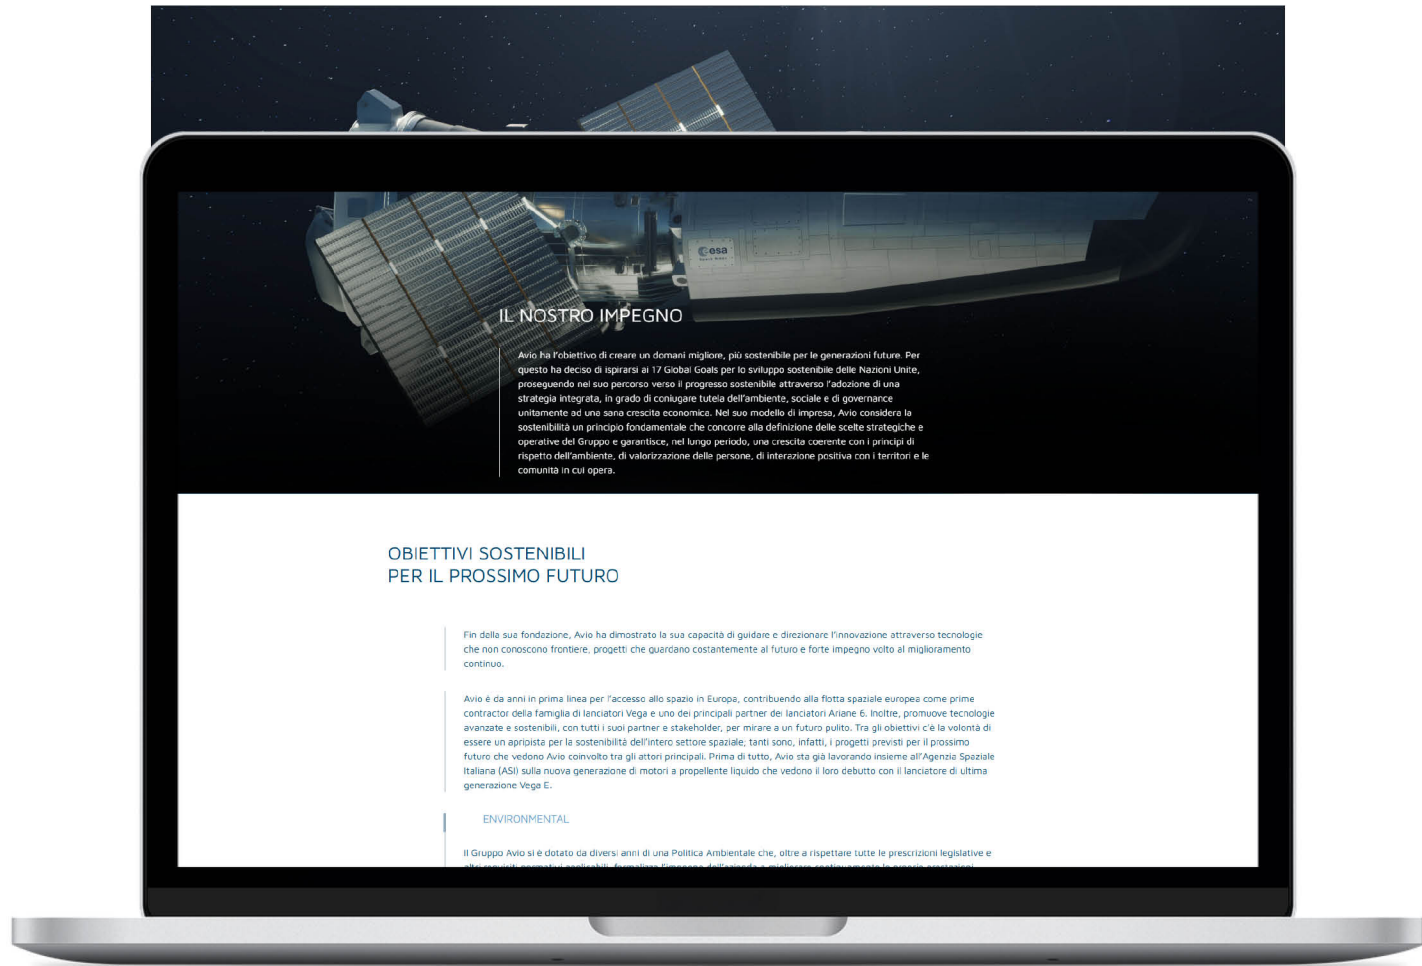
esa

IL NOSTRO IMPEGNO

Avio ha l'obiettivo di creare un domani migliore, più sostenibile per le generazioni future. Per questo ha deciso di ispirarsi ai 17 Global Goals per lo sviluppo sostenibile delle Nazioni Unite, proseguendo nel suo percorso verso il progresso sostenibile attraverso l'adozione di una strategia integrata, in grado di coniugare tutela dell'ambiente, sociale e di governance unitamente ad una sana crescita economica. Nel suo modello di impresa, Avio considera la sostenibilità un principio fondamentale che concorre alla definizione delle scelte strategiche e operative del Gruppo e garantisce, nel lungo periodo, una crescita coerente con i principi di rispetto dell'ambiente, di valorizzazione delle persone, di interazione positiva con i territori e le comunità in cui opera.

OBIETTIVI SOSTENIBILI
PER IL PROSSIMO FUTURO

Fin dalla sua fondazione, Avio ha dimostrato la sua capacità di guidare e direzionare l'innovazione attraverso tecnologie che non conoscono frontiere, progetti che guardano costantemente al futuro e forte impegno volto al miglioramento continuo.

Avio è da anni in prima linea per l'accesso allo spazio in Europa, contribuendo alla flotta spaziale europea come prime contractor della famiglia di lanciatori Vega e uno dei principali partner dei lanciatori Ariane 6. Inoltre, promuove tecnologie avanzate e sostenibili, con tutti i suoi partner e stakeholder, per mirare a un futuro pulito. Tra gli obiettivi c'è la volontà di essere un apripista per la sostenibilità dell'intero settore spaziale, tanti sono, infatti, i progetti previsti per il prossimo futuro che vedono Avio coinvolto tra gli attori principali. Prima di tutto, Avio sta già lavorando insieme all'Agenzia Spaziale Italiana (ASI) sulla nuova generazione di motori a propellente liquido che vedono il loro debutto con il lanciatore di ultima generazione Vega E.

ENVIRONMENTAL

Il Gruppo Avio si è dotato da diversi anni di una Politica Ambientale che, oltre a rispettare tutte le prescrizioni legislative e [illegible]